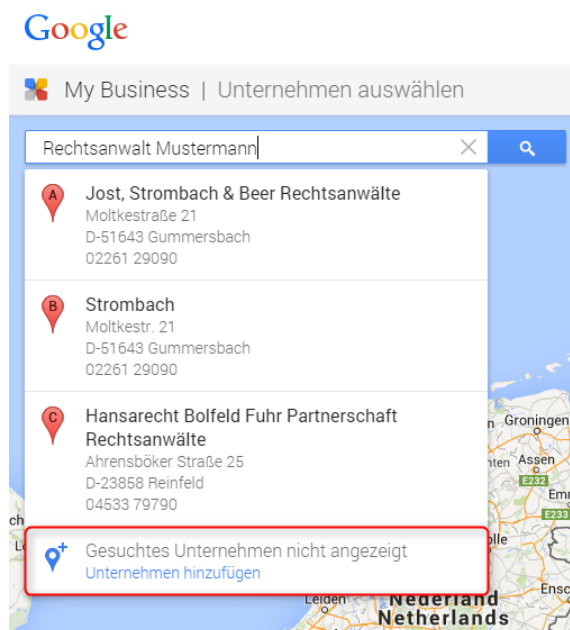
Google

My Business | Unternehmen auswählen

Rechtsanwalt Mustermann

A
Jost, Strombach & Beer Rechtsanwälte
Moltkestraße 21
D-51643 Gummersbach
02261 29090

B
Strombach
Moltkestr. 21
D-51643 Gummersbach
02261 29090

C
Hansarecht Bolfeld Fuhr Partnerschaft Rechtsanwälte
Ahrensböker Straße 25
D-23858 Reinfeld
04533 79790

Gesuchtes Unternehmen nicht angezeigt
Unternehmen hinzufügen

Groningen
Assen
E232
E233
Leiden
Nederland
Netherlands
Ensc
ch
Le
ten